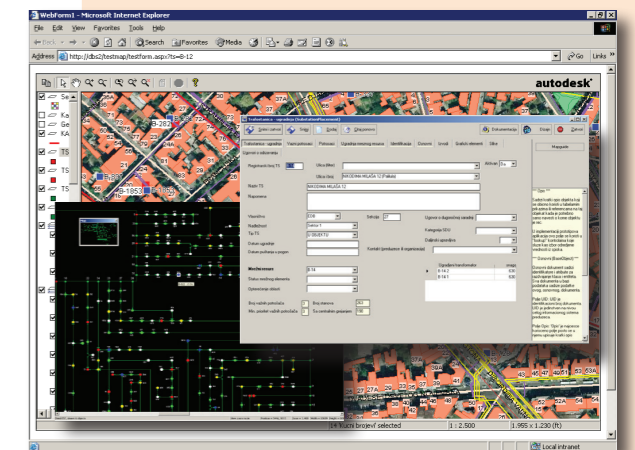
WebForm1 - Microsoft Internet Explorer

File Edit View Favorites Tools Help

Back Search Favorites Media

Address http://dbs2/testmap/testform.aspx?ts=B-12

Go Links

autodesk

Se
Ko
Ge
KA
TS
TS

B-282
B-1853

Trafostanica - upravljanje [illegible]

Unesi izmenu Snimi Briši Obriši Dokumentacija Štampa Zatvori

Trafostanica - upravljanje Vlasnici/korisnici Priključci Upravljanje mrežnog mesta Identifikacija Dokumenti Izvodi Grafički elementi Slike

Mapiranje

Opšti i relacioni

Registarski broj TS B12 Ulica (Mesto) Ambijent Da

Ulica (broj) MAKEDONIA MILJAČA 12 (Palilula)

Naziv TS MAKEDONIA MILJAČA 12

Napomena

Naponski nivo 10/0 Snaga 37 Ugovor o dugoročnoj zakupu

Kategorija VDU

Vlasništvo Sektor II

Tip TS STUBNA Dežurni upravljač

Datum ugradnje

Datum puštanja u pogon Kontakt (preduzeće ili organizacija)

Mreža mrena B74

Status mrežnog elementa

Opterećenje stanje

Ugrađeni transformator

snaga

B-14-2 630
B-14-1 630

Broj radnih pozicija 2 Broj stanova 363
Max. postoji radnih pozicija 0 Sa centralnim grejanjem 106

14 Kuća brojeva selected 1 : 2.500 1.955 x 1.230 (ft)

Local intranet